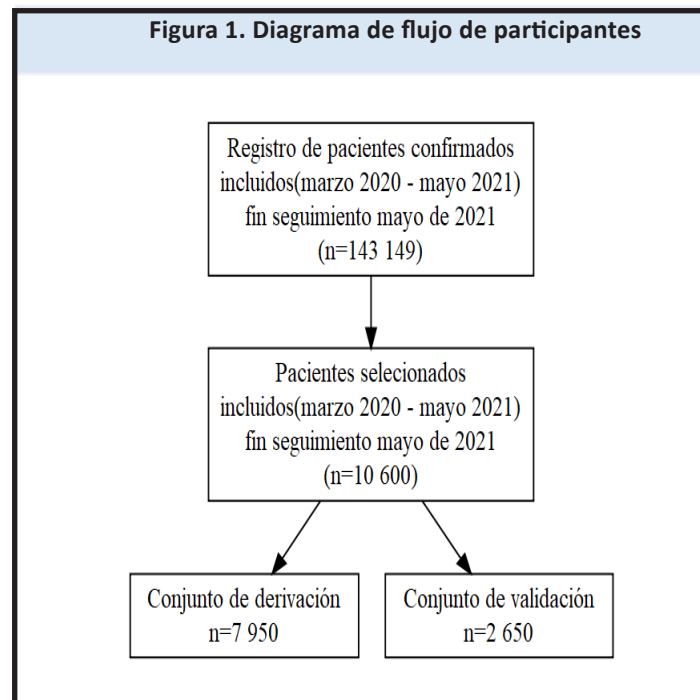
Figura 1. Diagrama de flujo de participantes

Registro de pacientes confirmados incluidos(marzo 2020 - mayo 2021) fin seguimiento mayo de 2021 (n=143 149)

Pacientes selecionados incluidos(marzo 2020 - mayo 2021) fin seguimiento mayo de 2021 (n=10 600)

Conjunto de derivación n=7 950

Conjunto de validación n=2 650